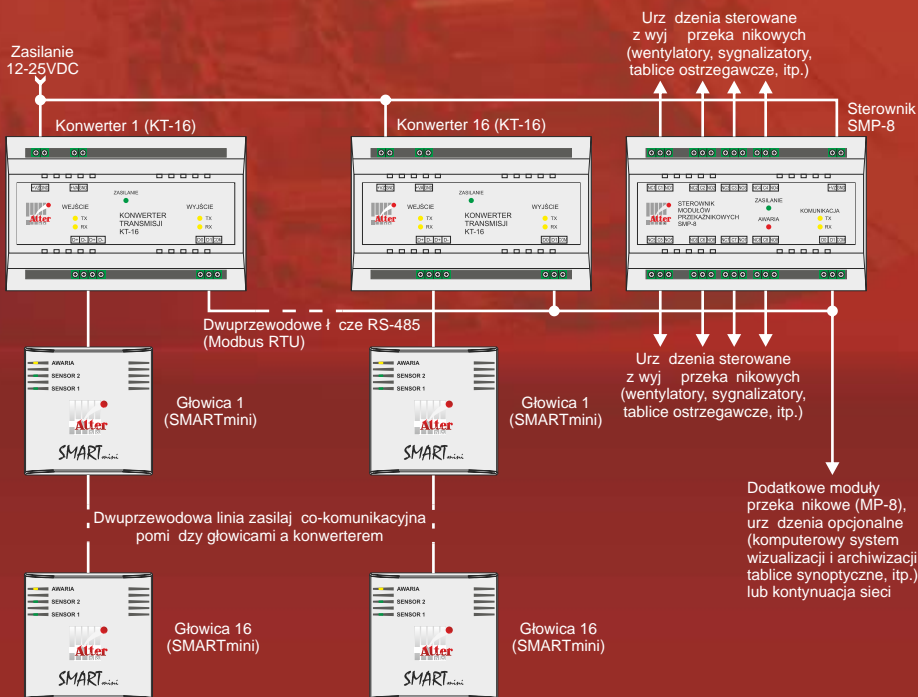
Zasilanie
12-25VDC

Urz dzenia sterowane
z wyj przeka nikowych
(wentylatory, sygnalizatory,
tablice ostrzegawcze, itp.)

Konwerter 1 (KT-16)

Konwerter 16 (KT-16)

Sterownik
SMP-8

WEJŚCIE
ZASILANIE
KONWERTER
TRANSMISJI
KT-16
WYJŚCIE
TX
RX

WEJŚCIE
ZASILANIE
KONWERTER
TRANSMISJI
KT-16
WYJŚCIE
TX
RX

STEROWNIK
MODUŁÓW
PRZEKAŹNIKOWYCH
SMP-8
ZASILANIE
AWARIA
KOMUNIKACJA
TX
RX

Dwuprzewodowe ł cze RS-485
(Modbus RTU)

Urz dzenia sterowane
z wyj przeka nikowych
(wentylatory, sygnalizatory,
tablice ostrzegawcze, itp.)

AWARIA
SENSOR 2
SENSOR 1
Alter
SMARTmini

Głowica 1
(SMARTmini)

AWARIA
SENSOR 2
SENSOR 1
Alter
SMARTmini

Głowica 1
(SMARTmini)

Dwuprzewodowa linia zasilaj co-komunikacyjna
pomi dzy głowicami a konwerterem

Dodatkowe moduły
przeka nikowe (MP-8),
urz dzenia opcjonalne
(komputerowy system
wizualizacji i archiwizacji
tablice synoptyczne, itp.)
lub kontynuacja sieci

AWARIA
SENSOR 2
SENSOR 1
Alter
SMARTmini

Głowica 16
(SMARTmini)

AWARIA
SENSOR 2
SENSOR 1
Alter
SMARTmini

Głowica 16
(SMARTmini)